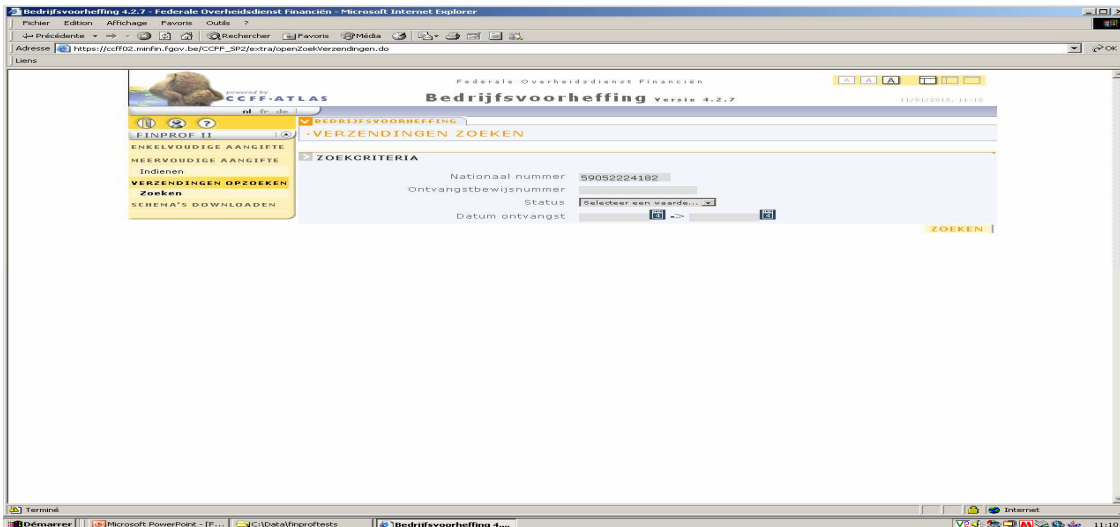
Bedrijfsvoorheffing 4.2.7 - Federale Overheidsdienst Financiën - Microsoft Internet Explorer

Fichier Edition Affichage Favoris Outils ?

Précédente Rechercher Favoris Média

Adresse https://ccff02.minfin.fgov.be/CCFF_SP2/extra/openZoekVerzendingen.do

Liens

powered by CCFF-ATLAS

Federale Overheidsdienst Financiën

Bedrijfsvoorheffing Versie 4.2.7

11/01/2010, 11:10

nl fr de

FINPROF II

ENKELVOUDIGE AANGIFTE

MEERVOUDIGE AANGIFTE

Indienen

VERZENDINGEN OPZOEKEN

Zoeken

SCHEMA'S DOWNLOADEN

BEDRIJFSVOORHEFFING

VERZENDINGEN ZOEKEN

ZOEKCRITERIA

Nationaal nummer 59052224182

Ontvangstbewijsnummer

Status Selecteer een waarde...

Datum ontvangst ->

ZOEKEN

Terminé

Internet

Démarrer Microsoft PowerPoint - [F... C:\Data\finproftests Bedrijfsvoorheffing 4...

11:10